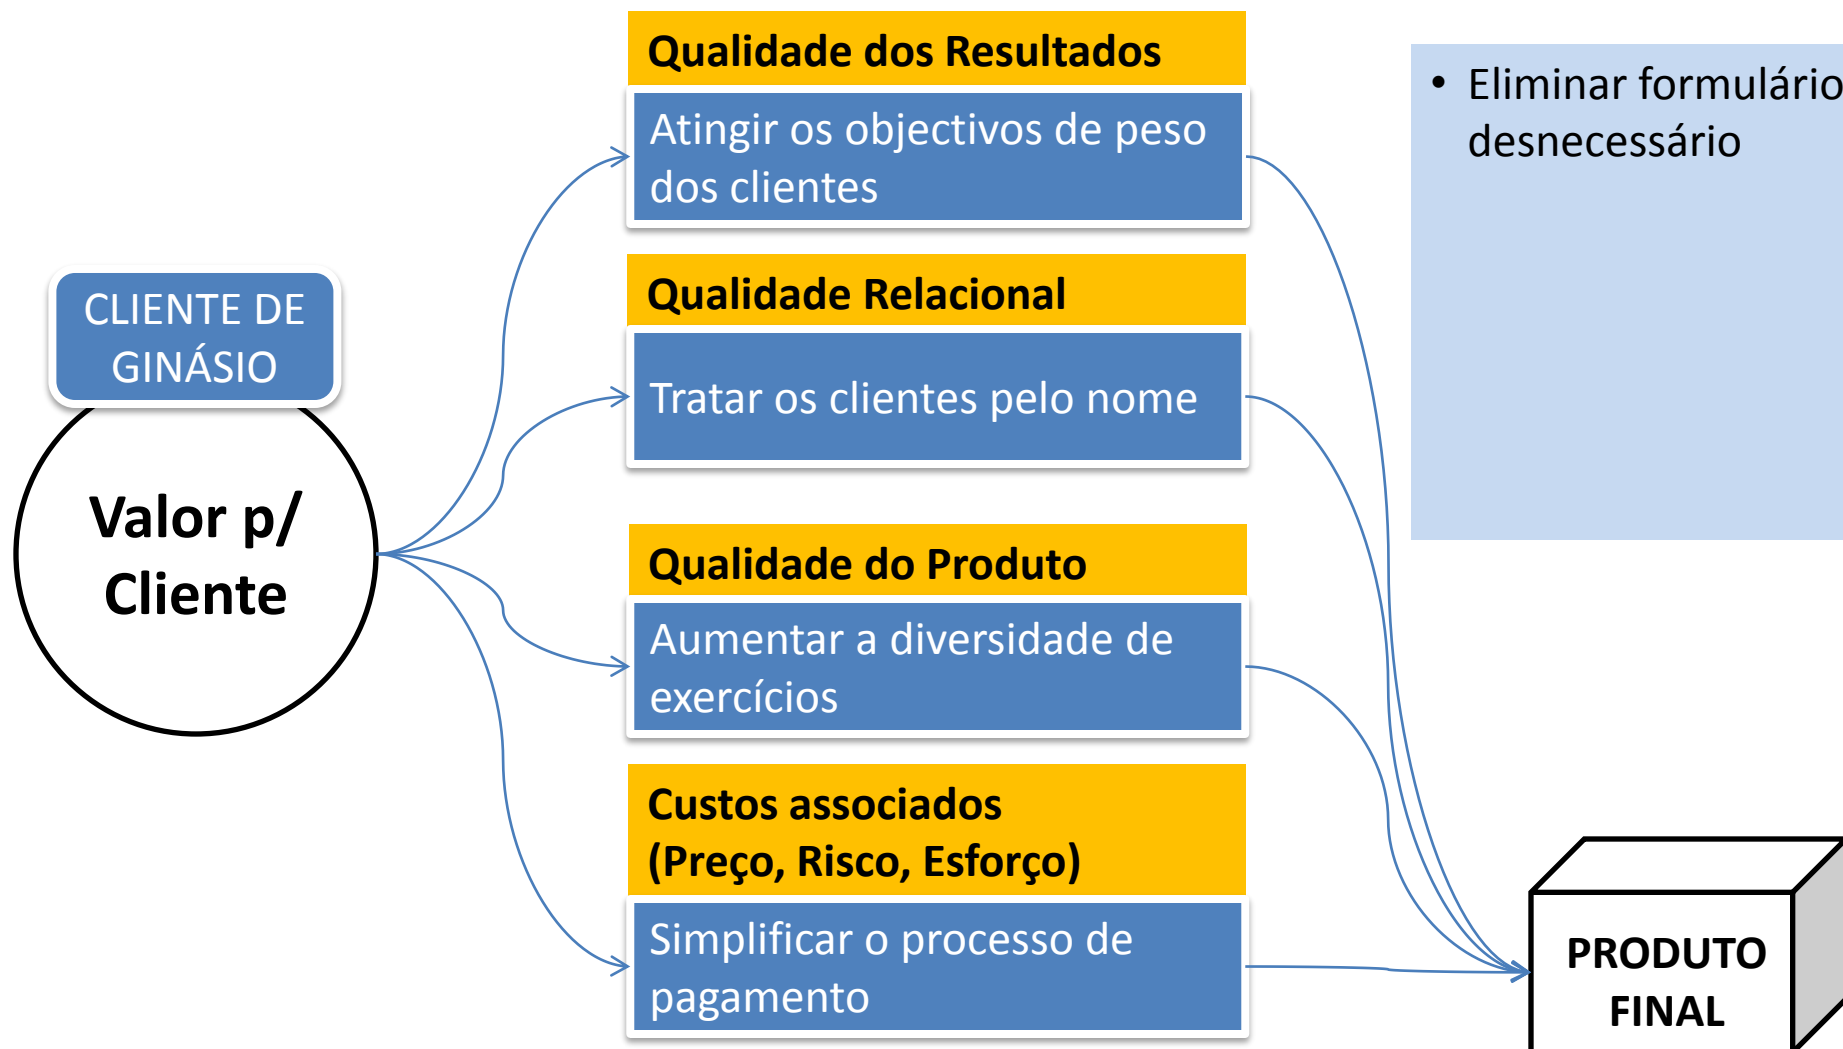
CLIENTE DE GINÁSIO

Valor p/ Cliente

Qualidade dos Resultados

Atingir os objectivos de peso dos clientes

Qualidade Relacional

Tratar os clientes pelo nome

Qualidade do Produto

Aumentar a diversidade de exercícios

Custos associados (Preço, Risco, Esforço)

Simplificar o processo de pagamento

• Eliminar formulário desnecessário

PRODUTO FINAL